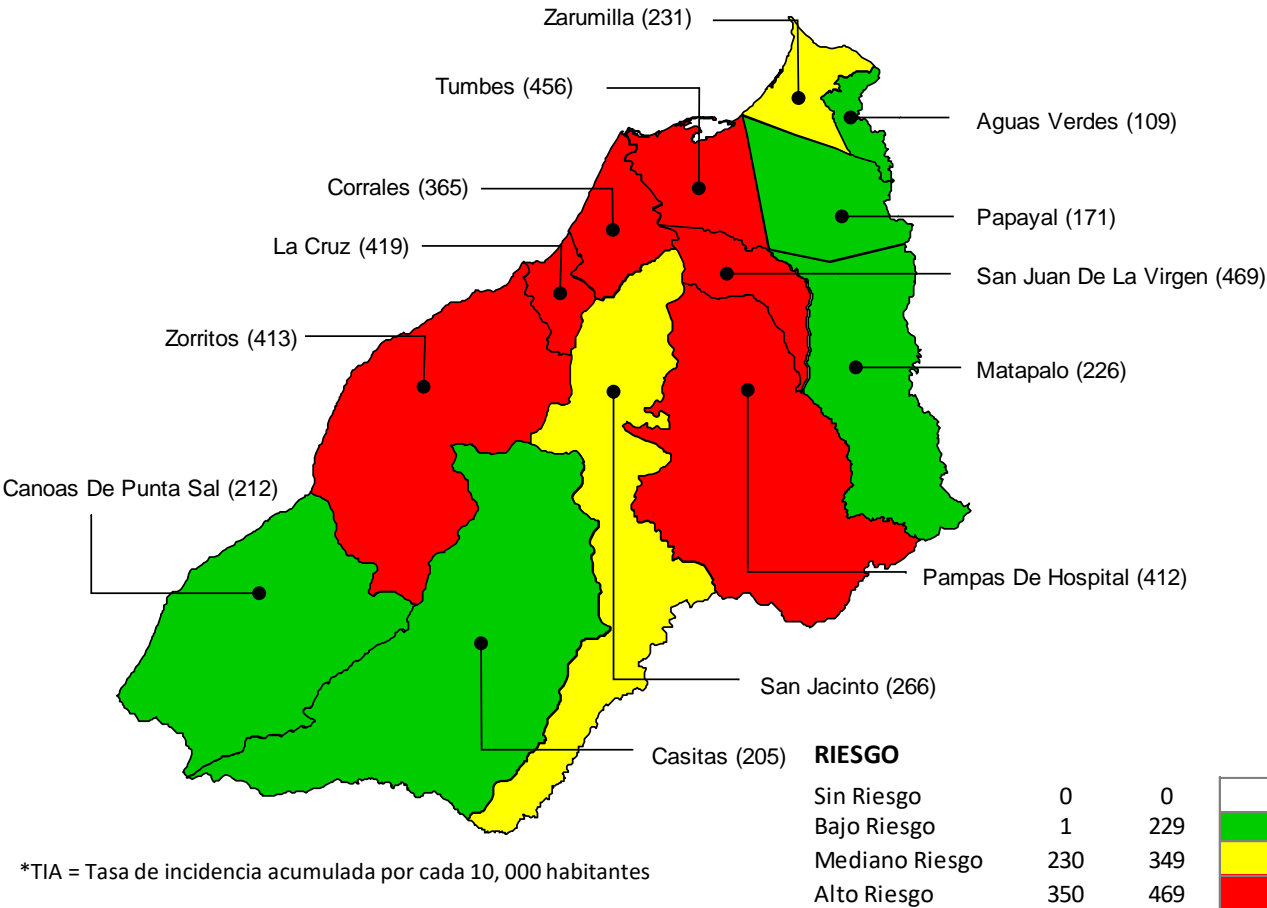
Zarumilla (231)
Tumbes (456)
Aguas Verdes (109)
Corrales (365)
Papayal (171)
La Cruz (419)
San Juan De La Virgen (469)
Zorritos (413)
Matapalo (226)
Canoas De Punta Sal (212)
Pampas De Hospital (412)
San Jacinto (266)
Casitas (205)

RIESGO

| | | |
|---|---|---|
| Sin Riesgo | 0 | 0 |
| Bajo Riesgo | 1 | 229 |
| Mediano Riesgo | 230 | 349 |
| Alto Riesgo | 350 | 469 |

*TIA = Tasa de incidencia acumulada por cada 10, 000 habitantes